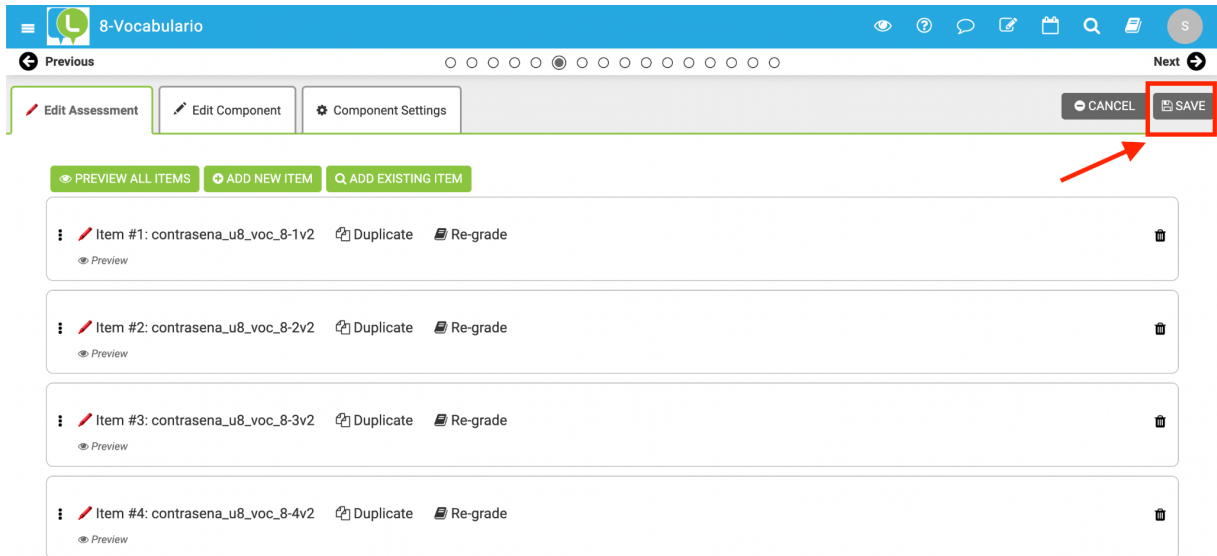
8-Vocabulario

S

Previous

Next

Edit Assessment

Edit Component

Component Settings

CANCEL

SAVE

PREVIEW ALL ITEMS

ADD NEW ITEM

ADD EXISTING ITEM

Item #1: contrasena_u8_voc_8-1v2 Duplicate Re-grade
Preview

Item #2: contrasena_u8_voc_8-2v2 Duplicate Re-grade
Preview

Item #3: contrasena_u8_voc_8-3v2 Duplicate Re-grade
Preview

Item #4: contrasena_u8_voc_8-4v2 Duplicate Re-grade
Preview